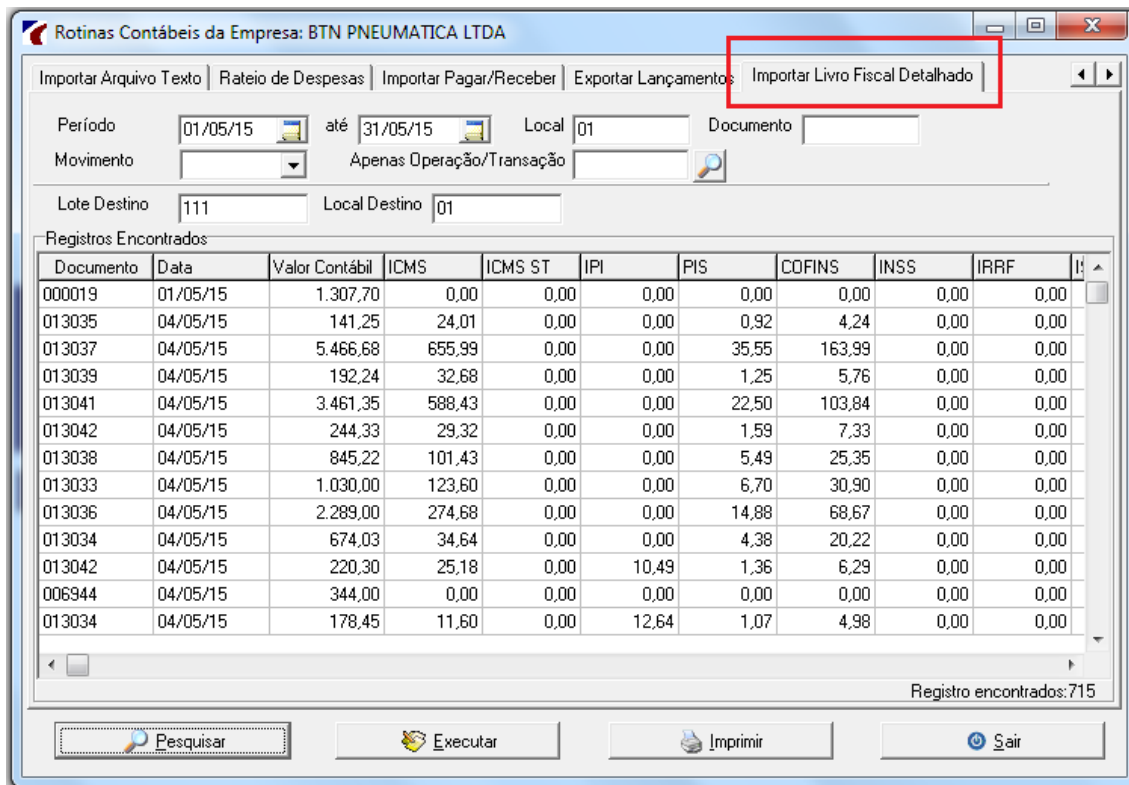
Rotinas Contábeis da Empresa: BTN PNEUMATICA LTDA

Importar Arquivo Texto | Rateio de Despesas | Importar Pagar/Receber | Exportar Lançamentos | Importar Livro Fiscal Detalhado

Período 01/05/15 até 31/05/15 Local 01 Documento
Movimento Apenas Operação/Transação

Lote Destino 111 Local Destino 01

Registros Encontrados

| Documento | Data | Valor Contábil | ICMS | ICMS ST | IPI | PIS | COFINS | INSS | IRRF | I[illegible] |
|---|---|---|---|---|---|---|---|---|---|---|
| 000019 | 01/05/15 | 1.307,70 | 0,00 | 0,00 | 0,00 | 0,00 | 0,00 | 0,00 | 0,00 | |
| 013035 | 04/05/15 | 141,25 | 24,01 | 0,00 | 0,00 | 0,92 | 4,24 | 0,00 | 0,00 | |
| 013037 | 04/05/15 | 5.466,68 | 655,99 | 0,00 | 0,00 | 35,55 | 163,99 | 0,00 | 0,00 | |
| 013039 | 04/05/15 | 192,24 | 32,68 | 0,00 | 0,00 | 1,25 | 5,76 | 0,00 | 0,00 | |
| 013041 | 04/05/15 | 3.461,35 | 588,43 | 0,00 | 0,00 | 22,50 | 103,84 | 0,00 | 0,00 | |
| 013042 | 04/05/15 | 244,33 | 29,32 | 0,00 | 0,00 | 1,59 | 7,33 | 0,00 | 0,00 | |
| 013038 | 04/05/15 | 845,22 | 101,43 | 0,00 | 0,00 | 5,49 | 25,35 | 0,00 | 0,00 | |
| 013033 | 04/05/15 | 1.030,00 | 123,60 | 0,00 | 0,00 | 6,70 | 30,90 | 0,00 | 0,00 | |
| 013036 | 04/05/15 | 2.289,00 | 274,68 | 0,00 | 0,00 | 14,88 | 68,67 | 0,00 | 0,00 | |
| 013034 | 04/05/15 | 674,03 | 34,64 | 0,00 | 0,00 | 4,38 | 20,22 | 0,00 | 0,00 | |
| 013042 | 04/05/15 | 220,30 | 25,18 | 0,00 | 10,49 | 1,36 | 6,29 | 0,00 | 0,00 | |
| 006944 | 04/05/15 | 344,00 | 0,00 | 0,00 | 0,00 | 0,00 | 0,00 | 0,00 | 0,00 | |
| 013034 | 04/05/15 | 178,45 | 11,60 | 0,00 | 12,64 | 1,07 | 4,98 | 0,00 | 0,00 | |

Registro encontrados:715

Pesquisar | Executar | Imprimir | Sair